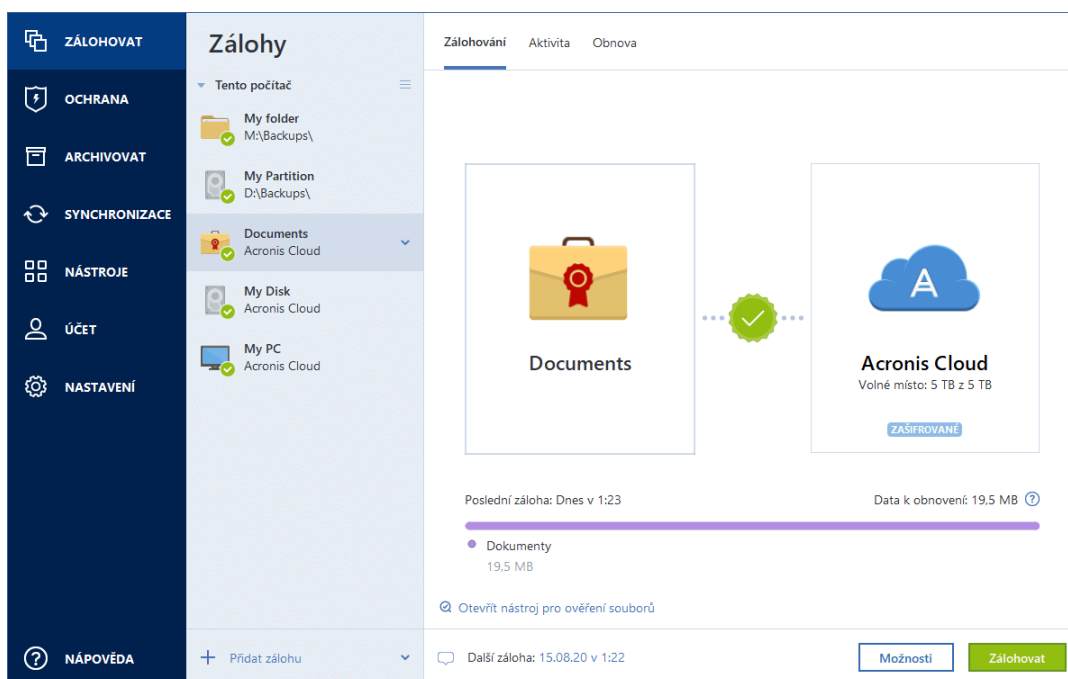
ZÁLOHOVAT
OCHRANA
ARCHIVOVAT
SYNCHRONIZACE
NÁSTROJE
ÚČET
NASTAVENÍ
NÁPOVĚDA

Zálohy
Tento počítač
My folder
M:\Backups\
My Partition
D:\Backups\
Documents
Acronis Cloud
My Disk
Acronis Cloud
My PC
Acronis Cloud
+ Přidat zálohu

Zálohování Aktivita Obnova

Documents

Acronis Cloud
Volné místo: 5 TB z 5 TB
ZAŠIFROVANÉ

Poslední záloha: Dnes v 1:23
Data k obnovení: 19,5 MB ?
Dokumenty
19,5 MB

Otevřít nástroj pro ověření souborů

Další záloha: 15.08.20 v 1:22
Možnosti
Zálohovat